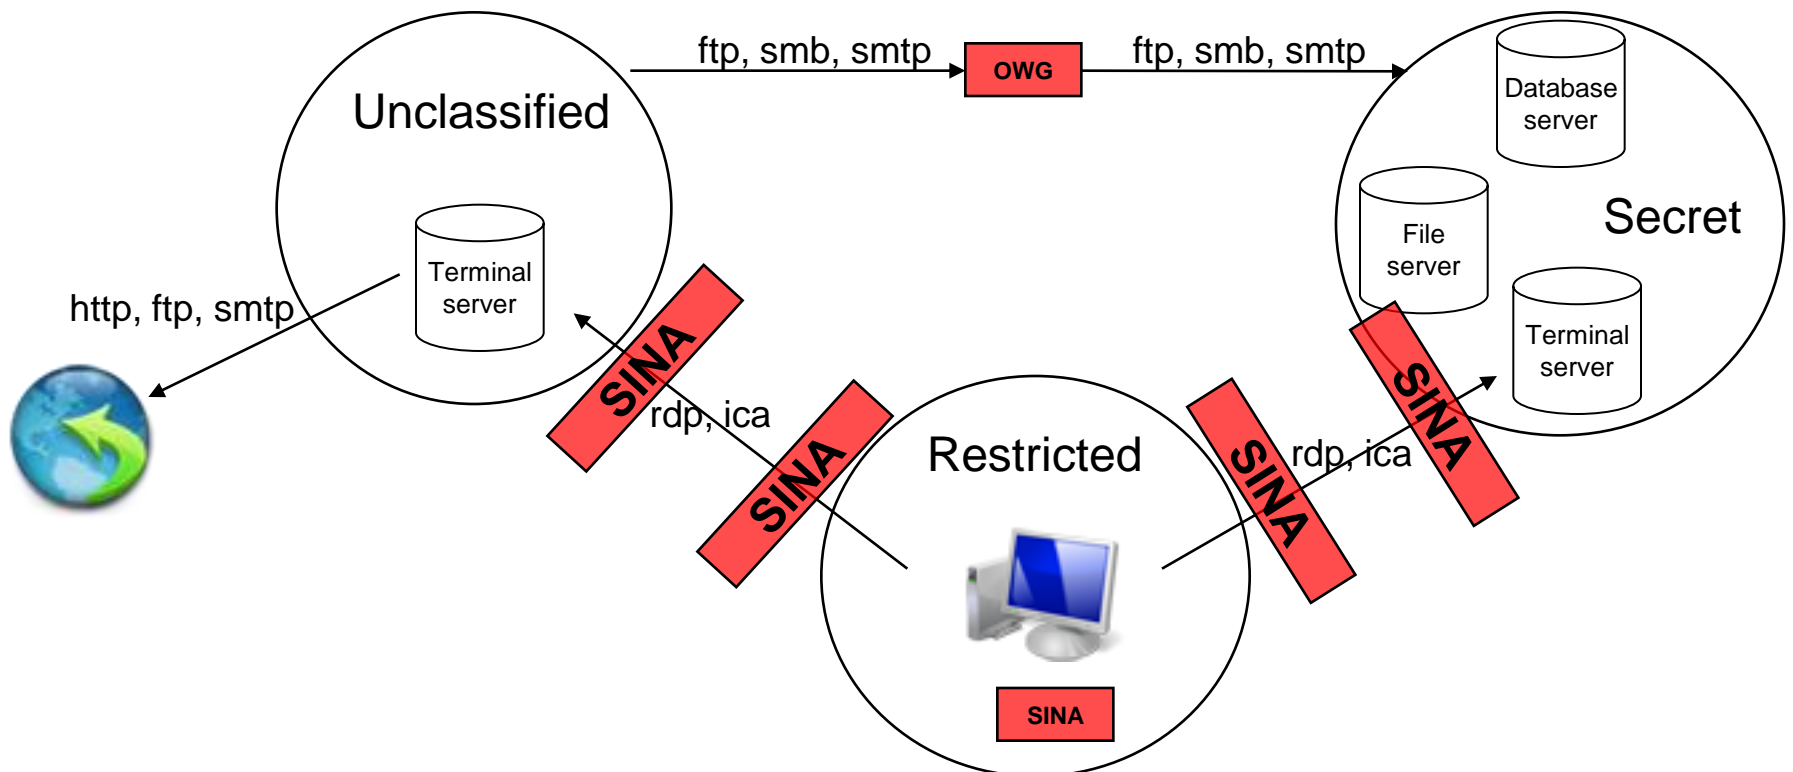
ftp, smb, smtp

OWG

ftp, smb, smtp

Unclassified

Terminal server

http, ftp, smtp

Database server

File server

Secret

Terminal server

SINA

rdp, ica

SINA

Restricted

SINA

rdp, ica

SINA

SINA